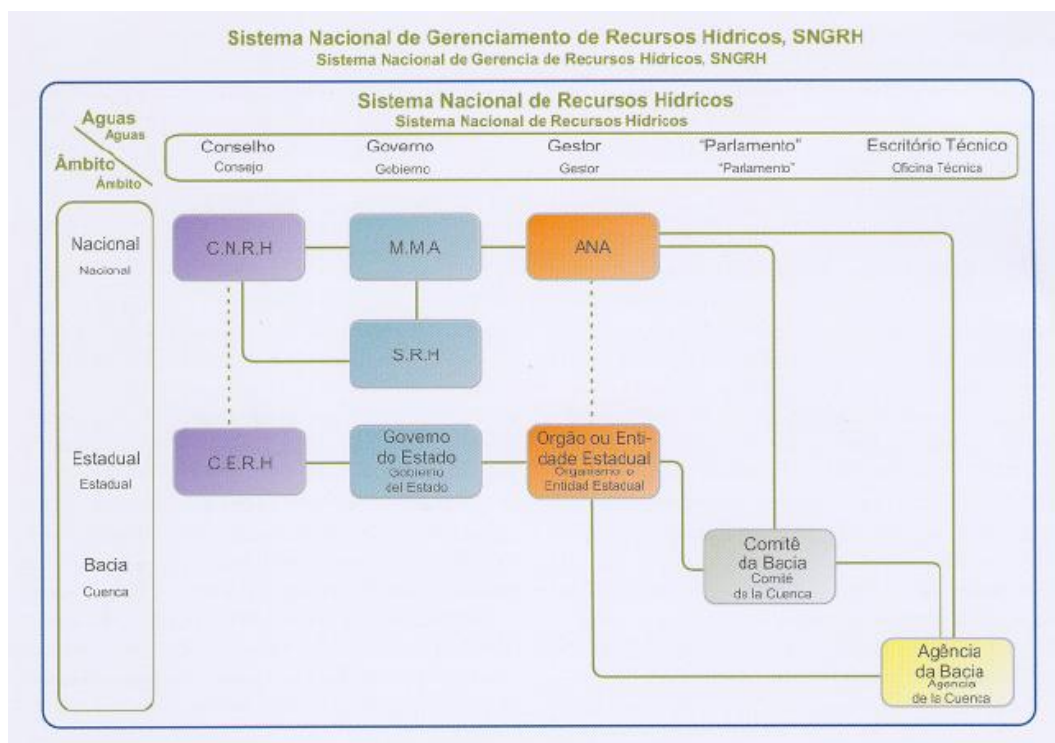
Sistema Nacional de Gerenciamento de Recursos Hídricos, SNGRH
Sistema Nacional de Gerencia de Recursos Hídricos, SNGRH

Sistema Nacional de Recursos Hídricos
Sistema Nacional de Recursos Hídricos

Aguas
Aguas
Âmbito
Ámbito

Conselho
Consejo

Governo
Gobierno

Gestor
Gestor

"Parlamento"
"Parlamento"

Escritório Técnico
Oficina Técnica

Nacional
Nacional

Estadual
Estadual

Bacia
Cuenca

C.N.R.H

M.M.A

ANA

S.R.H

C.E.R.H

Governo do Estado
Gobierno del Estado

Orgão ou Entidade Estadual
Organismo o Entidad Estadual

Comitê da Bacia
Comité de la Cuenca

Agência da Bacia
Agencia de la Cuenca